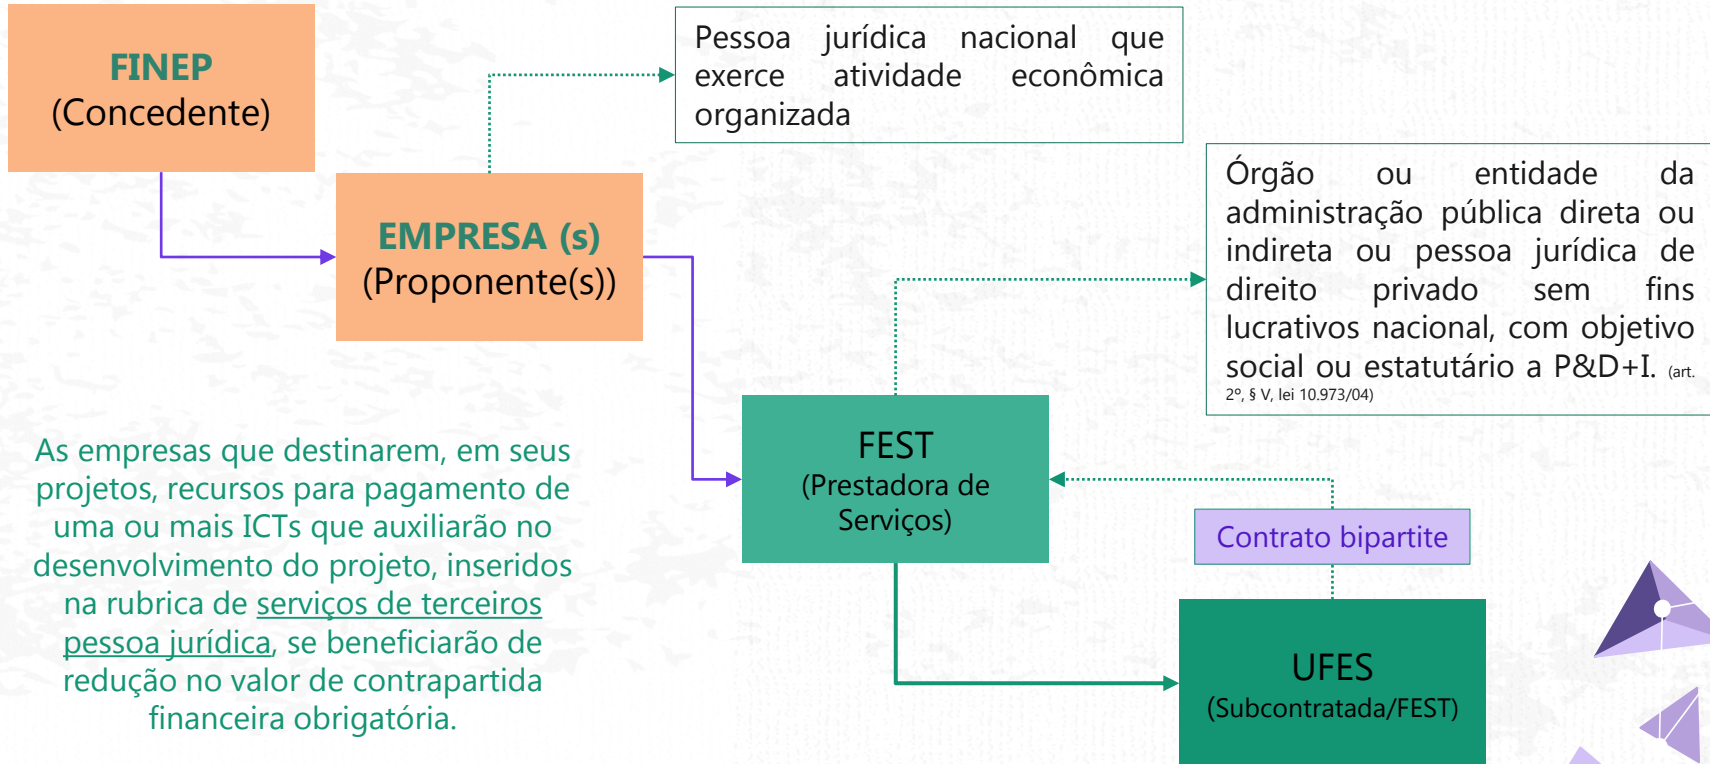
FINEP
(Concedente)

Pessoa jurídica nacional que exerce atividade econômica organizada

EMPRESA (s)
(Proponente(s))

Órgão ou entidade da administração pública direta ou indireta ou pessoa jurídica de direito privado sem fins lucrativos nacional, com objetivo social ou estatutário a P&D+I. (art. 2º, § V, lei 10.973/04)

As empresas que destinarem, em seus projetos, recursos para pagamento de uma ou mais ICTs que auxiliarão no desenvolvimento do projeto, inseridos na rubrica de serviços de terceiros pessoa jurídica, se beneficiarão de redução no valor de contrapartida financeira obrigatória.

FEST
(Prestadora de Serviços)

Contrato bipartite

UFES
(Subcontratada/FEST)